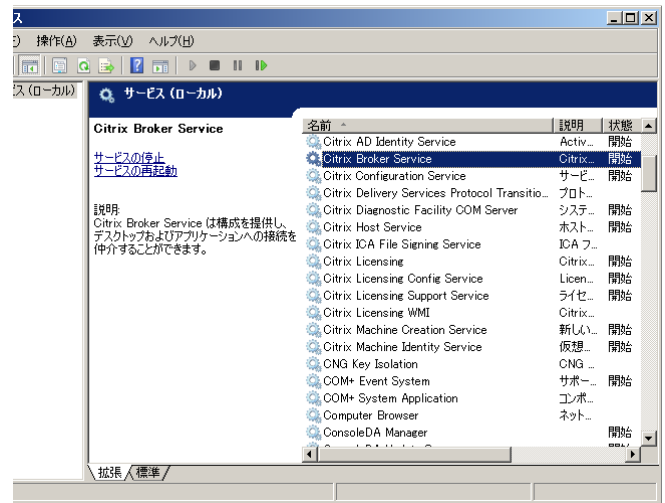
ス

) 操作(A) 表示(V) ヘルプ(H)

ス (ローカル)

サービス (ローカル)

Citrix Broker Service

サービスの停止
サービスの再起動

説明:
Citrix Broker Service は構成を提供し、デスクトップおよびアプリケーションへの接続を仲介することができます。

| 名前 | 説明 | 状態 |
|---|---|---|
| Citrix AD Identity Service | Activ... | 開始 |
| Citrix Broker Service | Citrix... | 開始 |
| Citrix Configuration Service | サービ... | 開始 |
| Citrix Delivery Services Protocol Transitio... | プロト... | |
| Citrix Diagnostic Facility COM Server | システ... | 開始 |
| Citrix Host Service | ホスト... | 開始 |
| Citrix ICA File Signing Service | ICA フ... | |
| Citrix Licensing | Citrix... | 開始 |
| Citrix Licensing Config Service | Licen... | 開始 |
| Citrix Licensing Support Service | ライセ... | 開始 |
| Citrix Licensing WMI | Citrix... | |
| Citrix Machine Creation Service | 新しい... | 開始 |
| Citrix Machine Identity Service | 仮想... | 開始 |
| CNG Key Isolation | CNG ... | |
| COM+ Event System | サポー... | 開始 |
| COM+ System Application | コンポ... | |
| Computer Browser | ネット... | |
| ConsoleDA Manager | | 開始 |

拡張 標準